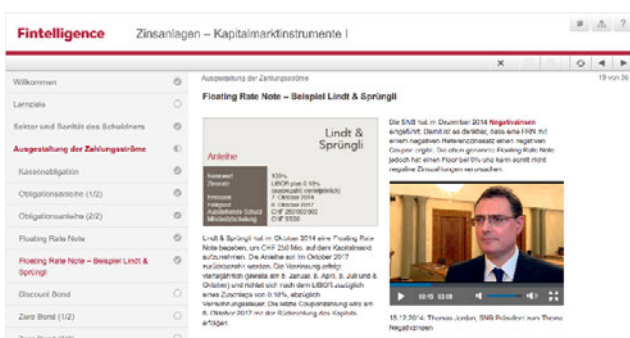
Fintelligence Zinsanlagen – Kapitalmarktinstrumente I

Willkommen

Lernziele

Sektor und Bonität des Schuldners

Ausgestaltung der Zahlungsströme

Kassenobligation

Obligationsanleihe (1/2)

Obligationsanleihe (2/2)

Floating Rate Note

Floating Rate Note – Beispiel Lindt & Sprüngli

Discount Bond

Zero Bond (1/2)

Ausgestaltung der Zahlungsströme

19 von 36

Floating Rate Note – Beispiel Lindt & Sprüngli

Lindt & Sprüngli

Anleihe

| Nominal | 100% |
|---|---|
| Zinssatz | LIBOR plus 0.18% (vierteljährlich) |
| Emission | 7. Oktober 2014 |
| Fälligkeit | 6. Oktober 2017 |
| Ausstehende Schuld | CHF 250'000'000 |
| Mindeststückelung | CHF 5'000 |

Lindt & Sprüngli hat im Oktober 2014 eine Floating Rate Note begeben, um CHF 250 Mio. auf dem Kapitalmarkt aufzunehmen. Die Anleihe soll im Oktober 2017 zurückbezahlt werden. Die Verzinsung erfolgt vierteljährlich (jeweils am 6. Januar, 6. April, 6. Juli und 6. Oktober) und richtet sich nach dem LIBOR zuzüglich eines Zuschlags von 0.18%, abzüglich Verrechnungssteuer. Die letzte Couponzahlung wird am 6. Oktober 2017 mit der Rückzahlung des Kapitals erfolgen.

Die SNB hat im Dezember 2014 Negativzinsen eingeführt. Damit ist es denkbar, dass eine FRN mit einem negativen Referenzzinssatz einen negativen Coupon ergibt. Die oben genannte Floating Rate Note jedoch hat einen Floor bei 0% und kann somit nicht negative Zinszahlungen verursachen.

00:15 03:08

18.12.2014: Thomas Jordan, SNB Präsident zum Thema Negativzinsen